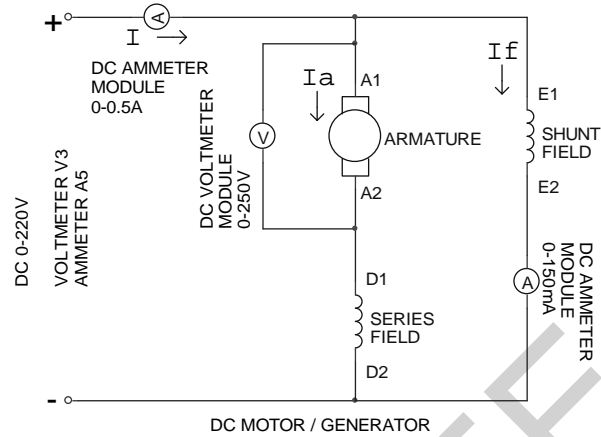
+
A
I →
DC AMMETER MODULE 0-0.5A
Ia ↓
A1
V
ARMATURE
A2
DC VOLTMETER MODULE 0-250V
If ↓
E1
SHUNT FIELD
E2
DC 0-220V
VOLTMETER V3
AMMETER A5
D1
SERIES FIELD
D2
A
DC AMMETER MODULE 0-150mA
-
DC MOTOR / GENERATOR